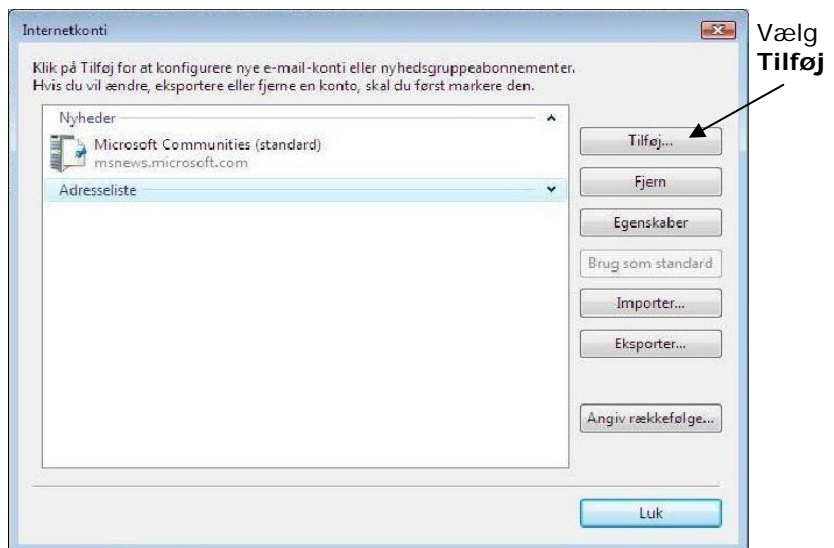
Internetkonti

Klik på Tilføj for at konfigurere nye e-mail-konti eller nyhedsgruppeabonnementer. Hvis du vil ændre, eksportere eller fjerne en konto, skal du først markere den.

Nyheder

Microsoft Communities (standard)
msnews.microsoft.com

Adresseliste

Tilføj...

Fjern

Egenskaber

Brug som standard

Importer...

Eksporter...

Angiv rækkefølge...

Luk

Vælg **Tilføj**